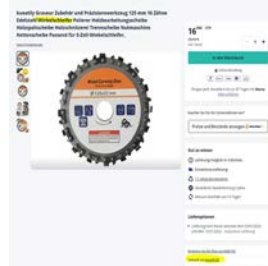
Sonerlly Grasser Zubehör und Präzisionswerkzeug 125 mm 16 Zähne Elektrisch Winkelschleifer Polierer Holzbearbeitungsscheibe Holzspaltscheibe Holzschnitzen Trennscheibe Nutmaschine Kettensäge Kettenscheibe Passend für 5-Zoll-Winkelschleifer.

16

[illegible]